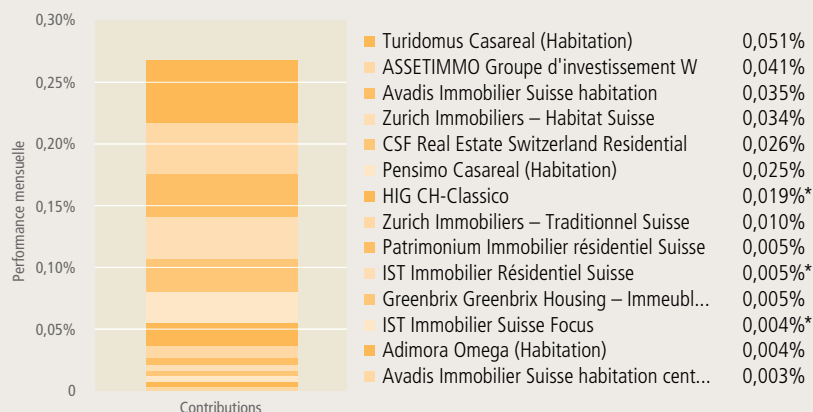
0,30%
0,25%
0,20%
0,15%
0,10%
0,05%
0

Performance mensuelle

Contributions

| | |
|---|---|
| Turidomus Casareal (Habitation) | 0,051% |
| ASSETIMMO Groupe d'investissement W | 0,041% |
| Avadis Immobilier Suisse habitation | 0,035% |
| Zurich Immobiliers – Habitat Suisse | 0,034% |
| CSF Real Estate Switzerland Residential | 0,026% |
| Pensimo Casareal (Habitation) | 0,025% |
| HIG CH-Classico | 0,019%* |
| Zurich Immobiliers – Traditionnel Suisse | 0,010% |
| Patrimonium Immobilier résidentiel Suisse | 0,005% |
| IST Immobilier Résidentiel Suisse | 0,005%* |
| Greenbrix Greenbrix Housing – Immeubl... | 0,005% |
| IST Immobilier Suisse Focus | 0,004%* |
| Adimora Omega (Habitation) | 0,004% |
| Avadis Immobilier Suisse habitation cent... | 0,003% |